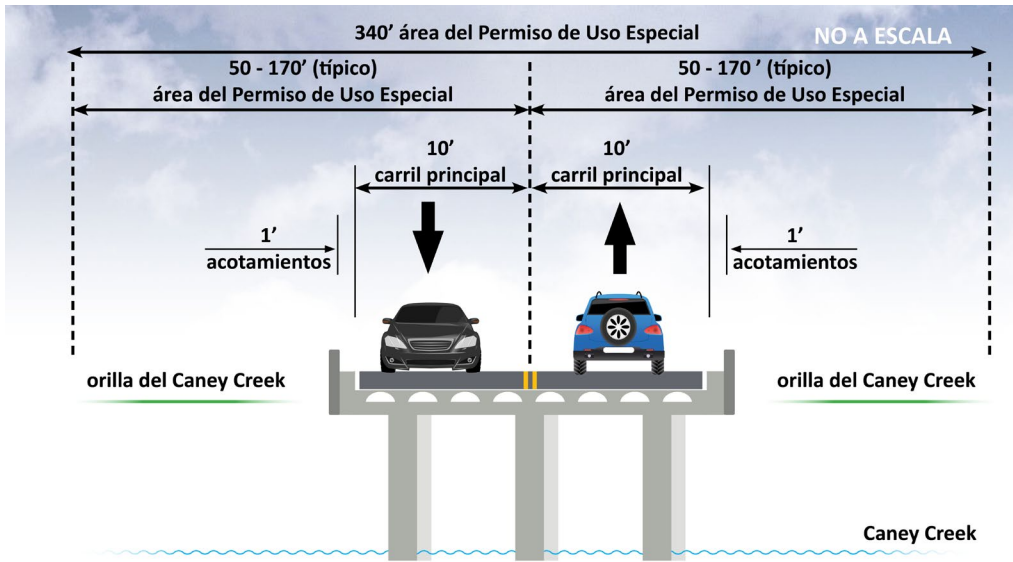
340' área del Permiso de Uso Especial

NO A ESCALA

50 - 170' (típico)
área del Permiso de Uso Especial

50 - 170 ' (típico)
área del Permiso de Uso Especial

10'
carril principal

10'
carril principal

1'
acotamientos

1'
acotamientos

orilla del Caney Creek

orilla del Caney Creek

Caney Creek